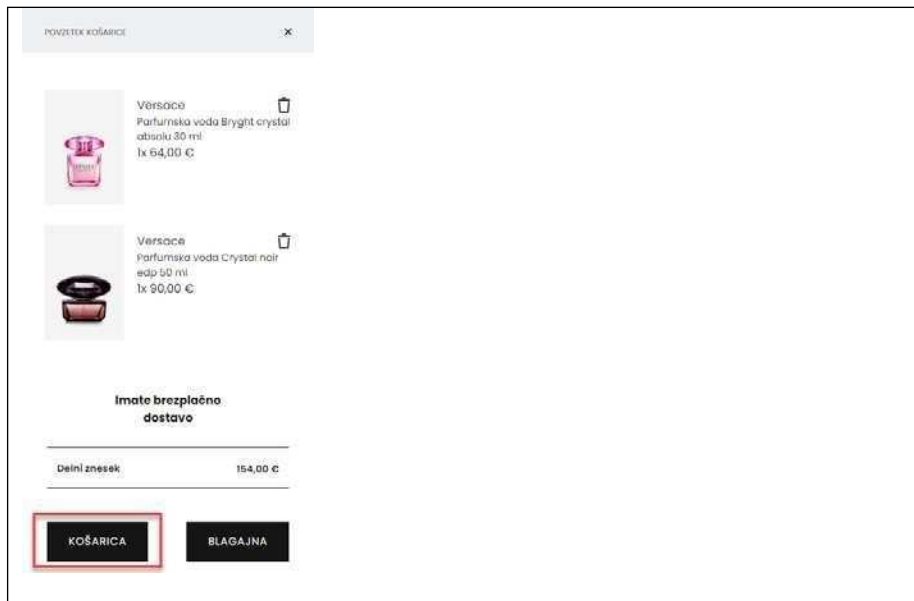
POVZETEK KOŠARICE

×

Versace
Parfumska voda Bryght crystal absolu 30 ml
1x 64,00 €

Versace
Parfumska voda Crystal noir edp 50 ml
1x 90,00 €

Imate brezplačno dostavo

Delni znesek 154,00 €

KOŠARICA

BLAGAJNA